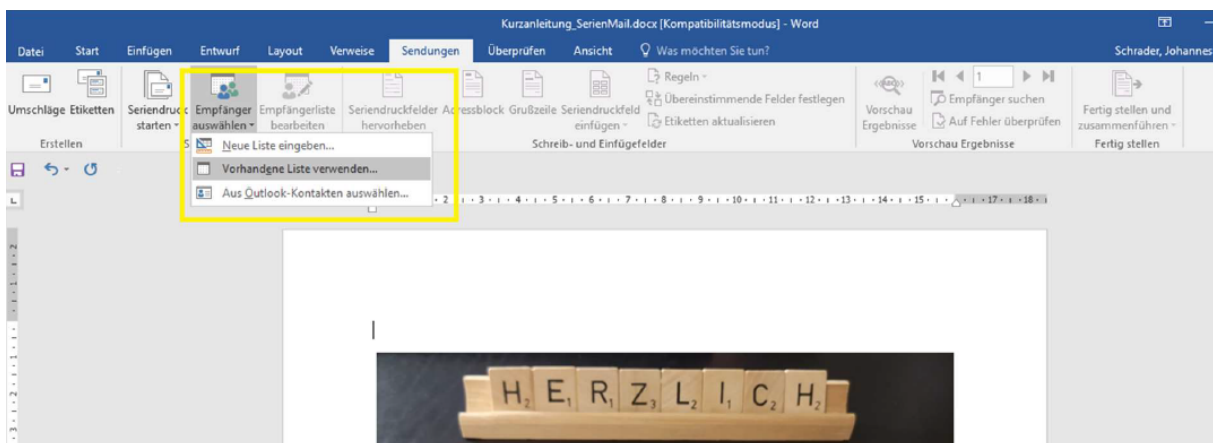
Kurzanleitung_SerienMail.docx [Kompatibilitätsmodus] - Word

Datei Start Einfügen Entwurf Layout Verweise Sendungen Überprüfen Ansicht Was möchten Sie tun? Schrader, Johannes

Umschläge Etiketten
Erstellen

Seriendruck starten
Empfänger auswählen
Empfängerliste bearbeiten
Seriendruckfelder hervorheben
Adressblock Grußzeile Seriendruckfeld einfügen
Regeln
Übereinstimmende Felder festlegen
Etiketten aktualisieren
Schreib- und Einfügefelder

Vorschau Ergebnisse
Empfänger suchen
Auf Fehler überprüfen
Vorschau Ergebnisse

Fertig stellen und zusammenführen
Fertig stellen

Neue Liste eingeben...
Vorhandene Liste verwenden...
Aus Outlook-Kontakten auswählen...

H₂ E₁ R₁ Z₃ L₂ I₁ C₂ H₂